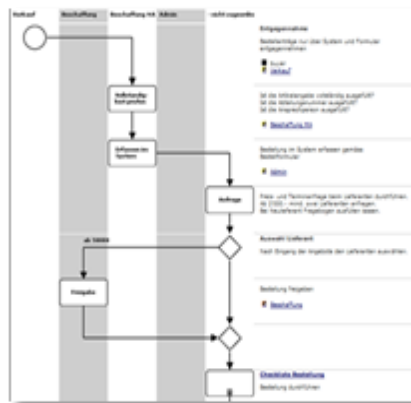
Verkauf | Beschaffung | Beschaffung HA | Admin | nicht zugeordnet

Entgegennahme

Bestellanfrage von über System und Formular entgegennehmen

Einkauf
Verkauf

Vollständig-keit prüfen

Ist die Artikelangabe vollständig ausgefüllt?
Ist die Mitteilungsnummer ausgefüllt?
Ist die Mengenangabe ausgefüllt?

Beschaffung HA

Erfassen im System

Bestellung im System erfassen gemäss Bestellformular

Admin

Anfrage

Preis- und Terminanfrage beim Lieferanten durchführen.
Ab 2'000.- mind. zwei Lieferanten anfragen.
Bei Neulieferant Freigabe einholen lassen.

ab 5000

Auswahl Lieferant

Nach Eingang der Angebote den Lieferanten auswählen.

Freigabe

Bestellung freigeben

Beschaffung

Checkliste Bestellung

Bestellung durchführen